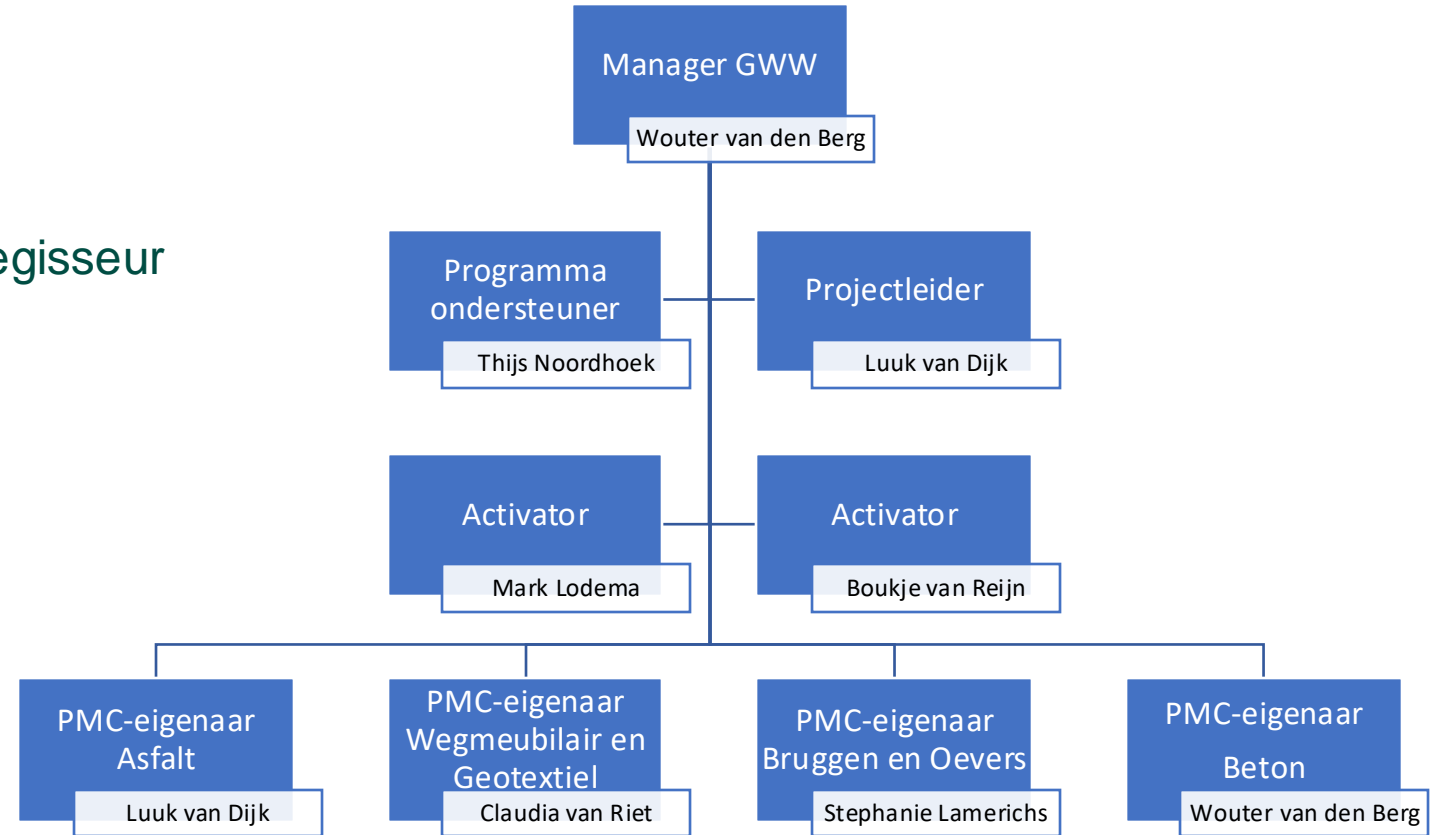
egisseur

Manager GWW
Wouter van den Berg

Programma ondersteuner
Thijs Noordhoek

Projectleider
Luuk van Dijk

Activator
Mark Lodema

Activator
Boukje van Reijn

PMC-eigenaar Asfalt
Luuk van Dijk

PMC-eigenaar Wegmeubilair en Geotextiel
Claudia van Riet

PMC-eigenaar Bruggen en Oevers
Stephanie Lamerichs

PMC-eigenaar Beton
Wouter van den Berg